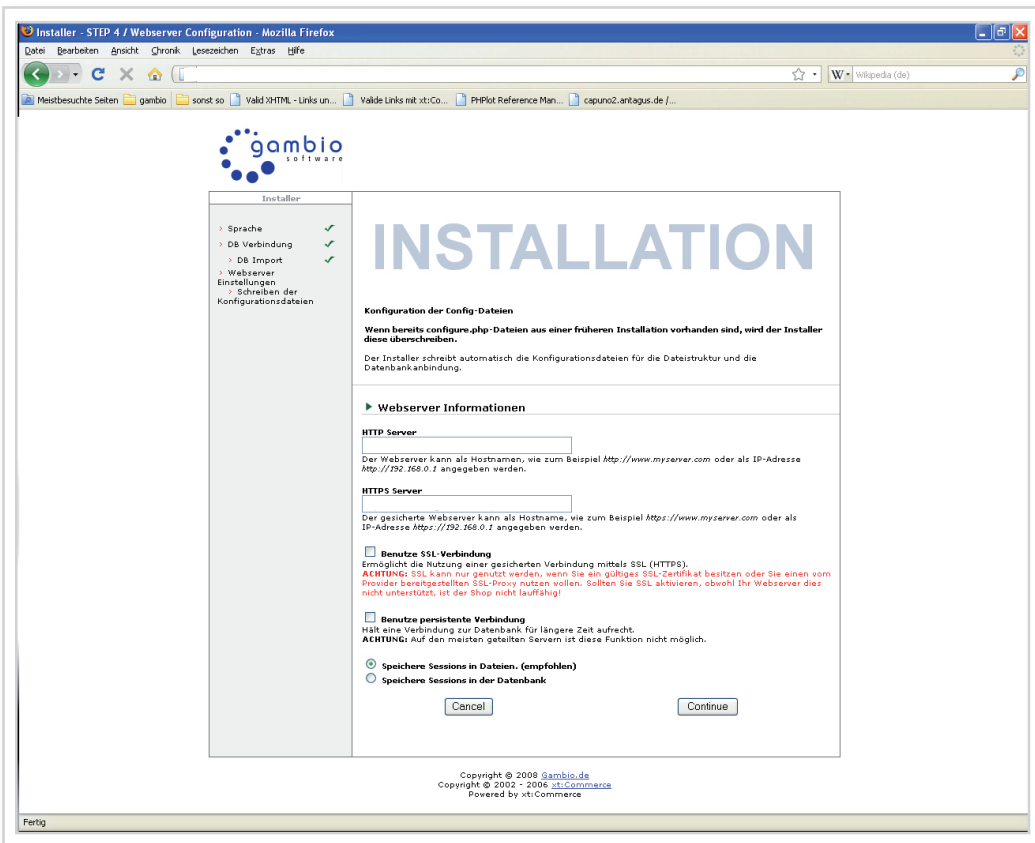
Installer - STEP 4 / Webserver Configuration - Mozilla Firefox

Datei Bearbeiten Ansicht Chronik Lesezeichen Extras Hilfe

Wikipedia (de)

Meistbesuchte Seiten gambio sonst so Valid XHTML - Links un... Valide Links mit xt:Co... PHPlot Reference Man... capuno2.antagus.de /...

gambio software

Installer

› Sprache ✓
› DB Verbindung ✓
› DB Import ✓
› Webserver Einstellungen
› Schreiben der Konfigurationsdateien

INSTALLATION

Konfiguration der Config-Dateien

Wenn bereits configure.php-Dateien aus einer früheren Installation vorhanden sind, wird der Installer diese überschreiben.

Der Installer schreibt automatisch die Konfigurationsdateien für die Dateistruktur und die Datenbankanbindung.

Webserver Informationen

HTTP Server

Der Webserver kann als Hostnamen, wie zum Beispiel http://www.myserver.com oder als IP-Adresse http://192.168.0.1 angegeben werden.

HTTPS Server

Der gesicherte Webserver kann als Hostname, wie zum Beispiel https://www.myserver.com oder als IP-Adresse https://192.168.0.1 angegeben werden.

Benutze SSL-Verbindung
Ermöglicht die Nutzung einer gesicherten Verbindung mittels SSL (HTTPS).
ACHTUNG: SSL kann nur genutzt werden, wenn Sie ein gültiges SSL-Zertifikat besitzen oder Sie einen vom Provider bereitgestellten SSL-Proxy nutzen wollen. Sollten Sie SSL aktivieren, obwohl Ihr Webserver dies nicht unterstützt, ist der Shop nicht lauffähig!

Benutze persistente Verbindung
Hält eine Verbindung zur Datenbank für längere Zeit aufrecht.
ACHTUNG: Auf den meisten geteilten Servern ist diese Funktion nicht möglich.

Speichere Sessions in Dateien. (empfohlen)
Speichere Sessions in der Datenbank

Cancel Continue

Copyright © 2008 Gambio.de
Copyright © 2002 - 2006 xt:Commerce
Powered by xt:Commerce

Fertig